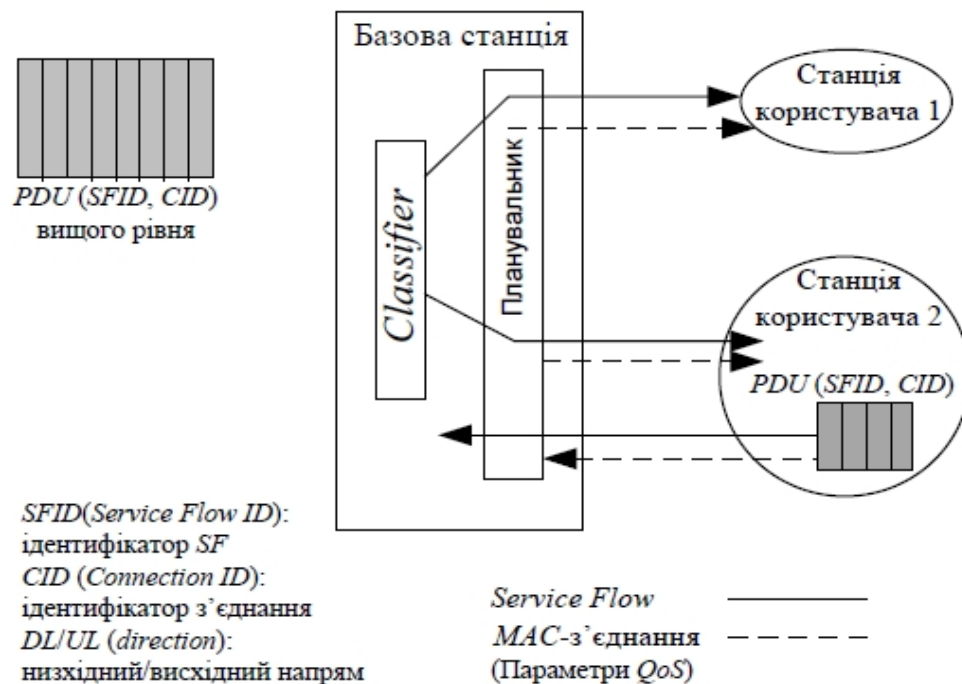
Базова станція

PDU (SFID, CID) вищого рівня

Classifier

Планувальник

Станція користувача 1

Станція користувача 2

PDU (SFID, CID)

SFID(Service Flow ID): ідентифікатор SF
CID (Connection ID): ідентифікатор з'єднання
DL/UL (direction): низхідний/висхідний напрям

Service Flow
MAC-з'єднання (Параметри QoS)